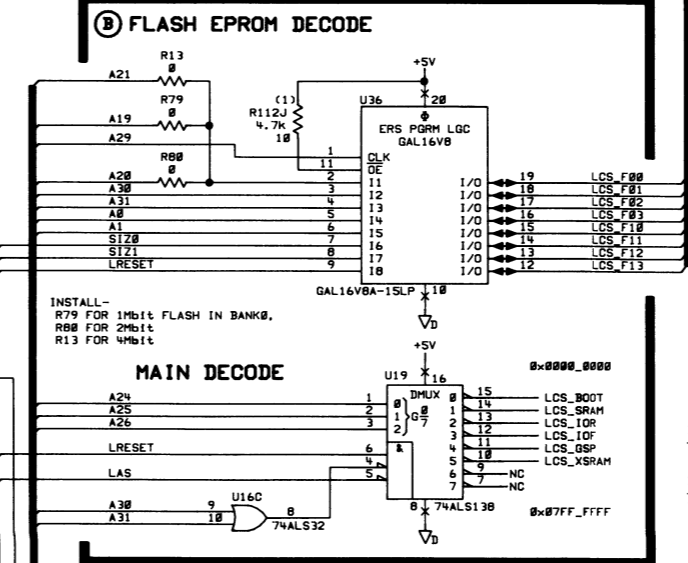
B FLASH EPROM DECODE

R13
Ø
A21
R79
Ø
A19
A29
R8Ø
Ø
A2Ø
A3Ø
A31
AØ
A1
SIZØ
SIZ1
LRESET

+5V
(1)
R112J
4.7k
10
U36
20
ERS PGRM LGC
GAL16V8
1 CLK
11 OE
2 I1
3 I2
4 I3
5 I4
6 I5
7 I6
8 I7
9 I8
I/O 19 LCS_FØØ
I/O 18 LCS_FØ1
I/O 17 LCS_FØ2
I/O 16 LCS_FØ3
I/O 15 LCS_F1Ø
I/O 14 LCS_F11
I/O 13 LCS_F12
I/O 12 LCS_F13
GAL16V8A-15LP 10
VD

INSTALL-
R79 FOR 1Mbit FLASH IN BANKØ,
R8Ø FOR 2Mbit
R13 FOR 4Mbit

MAIN DECODE

+5V
U19 16
0xØØØØ_ØØØØ
DMUX
A24 1 Ø
A25 2 1 G Ø/7
A26 3 2
LRESET 6 &
LAS 4 5
Ø 15 LCS_BOOT
1 14 LCS_SRAM
2 13 LCS_IOR
3 12 LCS_IOF
4 11 LCS_GSP
5 10 LCS_XSRAM
6 9 NC
7 7 NC
U16C
A3Ø 9
A31 10
8
74ALS32
8
74ALS138
VD
0xØ7FF_FFFF